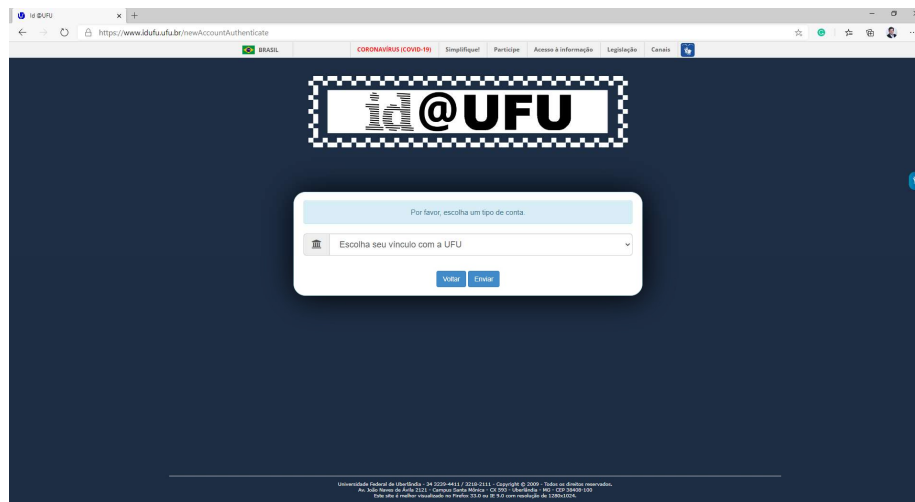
id @UFU
https://www.idufu.ufu.br/newAccountAuthenticate

BRASIL
CORONAVÍRUS (COVID-19) Simplifique! Participe Acesso à informação Legislação Canais

id@UFU

Por favor, escolha um tipo de conta.

Escolha seu vínculo com a UFU

Voltar Enviar

Universidade Federal de Uberlândia - 34 3239-4411 / 3218-2111 - Copyright © 2009 - Todos os direitos reservados.
Av. João Naves de Ávila 2121 - Campus Santa Mônica - CX 593 - Uberlândia - MG - CEP 38408-100
Este site é melhor visualizado no Firefox 33.0 ou IE 9.0 com resolução de 1280x1024.